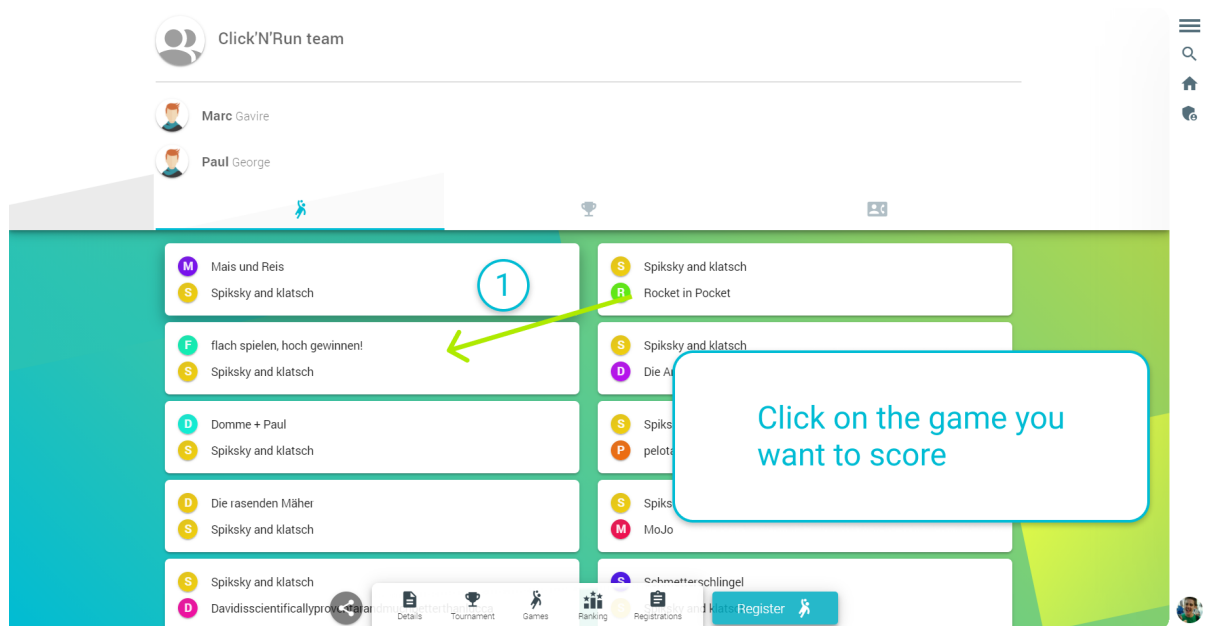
Click'N'Run team

Marc Gavire

Paul George

M Mais und Reis
S Spiksky and klatsch

1

S Spiksky and klatsch
R Rocket in Pocket

F flach spielen, hoch gewinnen!
S Spiksky and klatsch

S Spiksky and klatsch
D Die A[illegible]

Click on the game you want to score

D Domme + Paul
S Spiksky and klatsch

S Spiks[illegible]
P pelota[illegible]

D Die rasenden Mäher
S Spiksky and klatsch

S Spiks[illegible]
M MoJo

S Spiksky and klatsch
D Davidisscientificallypro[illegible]

S Schmetterschlingel
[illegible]

Details Tournament Games Ranking Registrations

Register